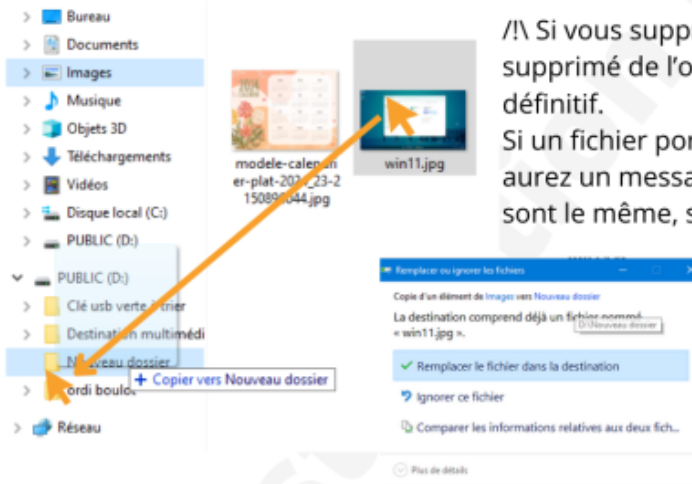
Bureau
Documents
Images
Musique
Objets 3D
Téléchargements
Vidéos
Disque local (C:)
PUBLIC (D:)
PUBLIC (D:)
Clé usb verte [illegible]
Destination multiméd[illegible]
N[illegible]veau dossier
+ Copier vers Nouveau dossier
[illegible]rdi boulo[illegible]
Réseau

modele-calen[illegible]er-plat-20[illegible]_23-2150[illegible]044.jpg
win11.jpg

/!\ Si vous supp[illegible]
supprimé de l'o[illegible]
définitif.
Si un fichier por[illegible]
aurez un messa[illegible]
sont le même, s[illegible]

Remplacer ou ignorer les fichiers
Copie d'un élément de Images vers Nouveau dossier
La destination comprend déjà un fichier nommé « win11.jpg ».
D:\Nouveau dossier
✓ Remplacer le fichier dans la destination
Ignorer ce fichier
Comparer les informations relatives aux deux fich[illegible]
Plus de détails